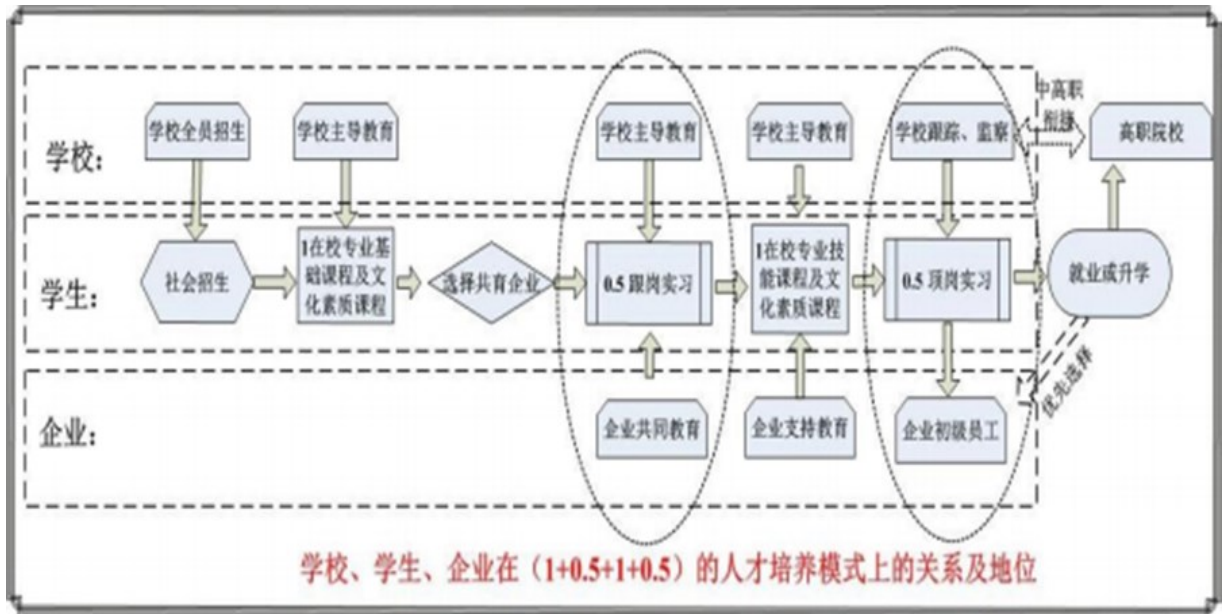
学校：

学生：

企业：

学校全员招生

学校主导教育

学校主导教育

学校主导教育

学校跟踪、监察

中高职衔接

高职院校

社会招生

1在校专业基础课程及文化素质课程

选择共育企业

0.5 跟岗实习

1在校专业技能课程及文化素质课程

0.5 顶岗实习

就业或升学

优先选择

企业共同教育

企业支持教育

企业初级员工

学校、学生、企业在（1+0.5+1+0.5）的人才培养模式上的关系及地位